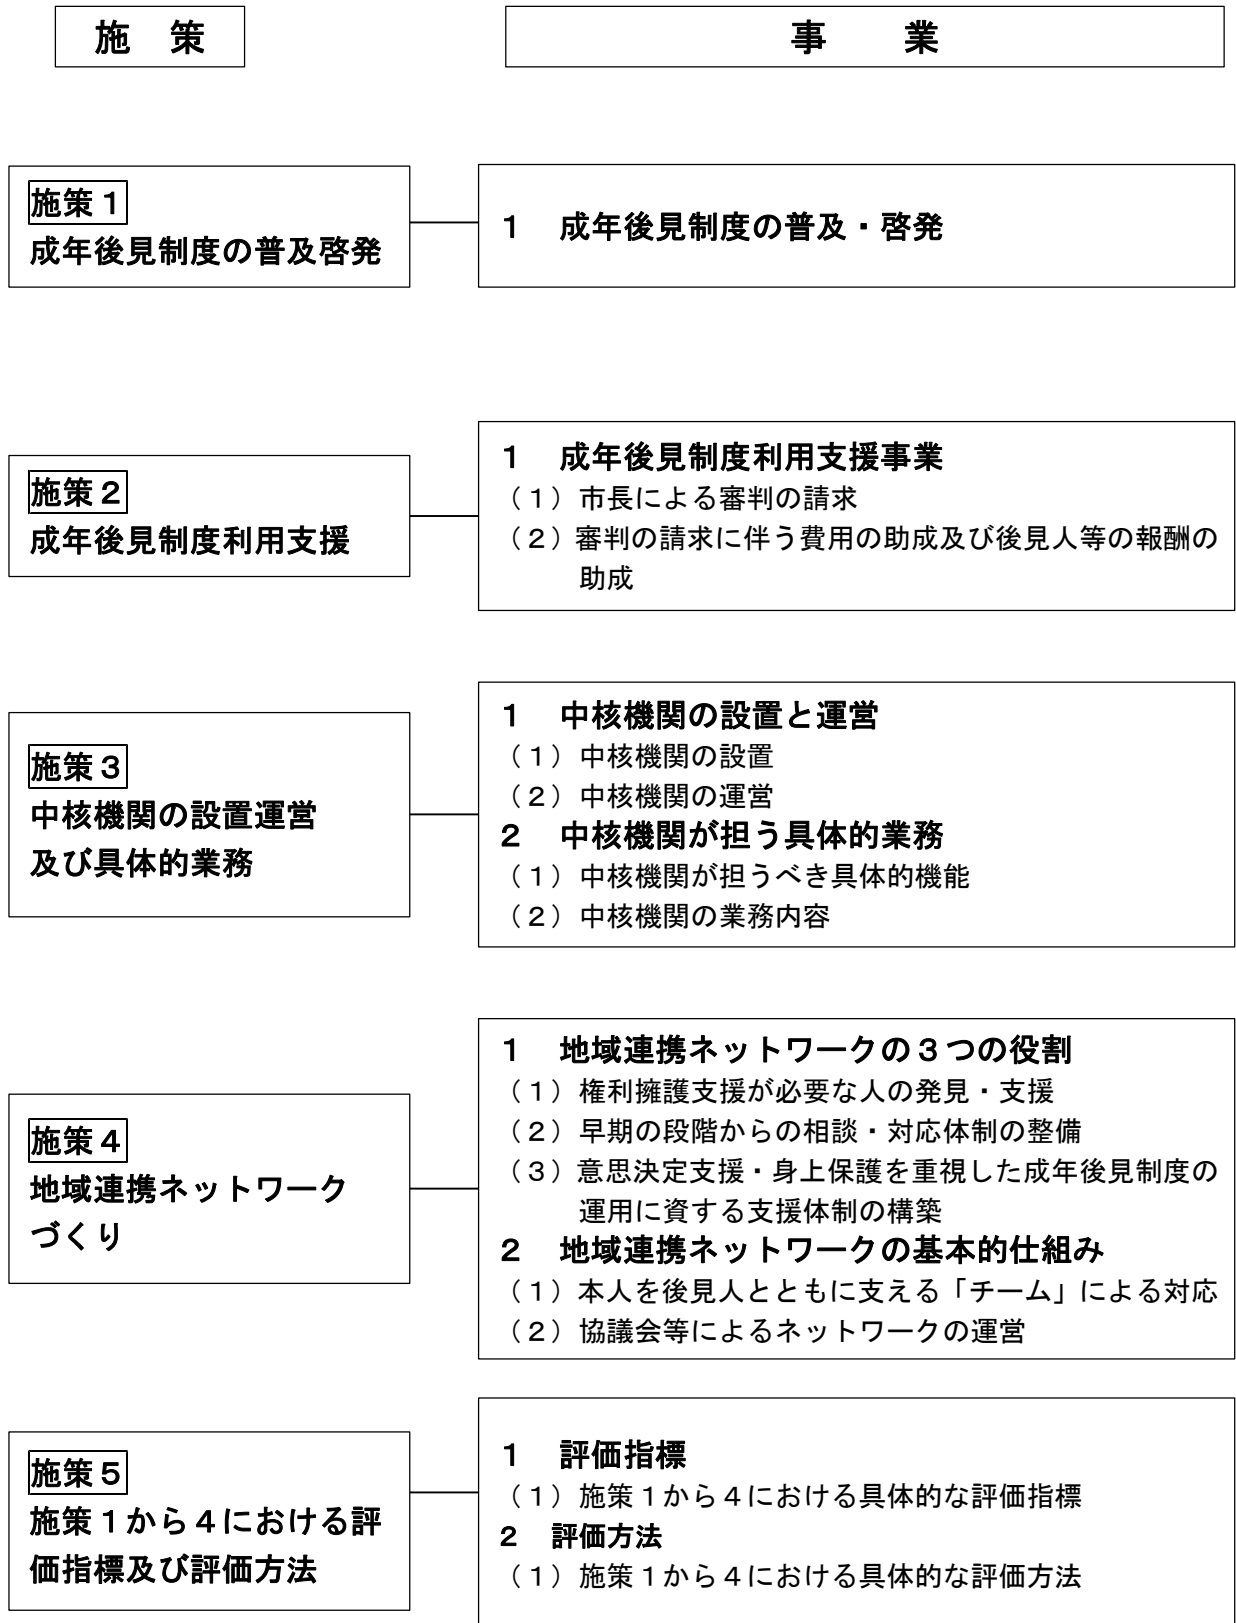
施　策

事　　業

施策１
成年後見制度の普及啓発

１　成年後見制度の普及・啓発

施策２
成年後見制度利用支援

１　成年後見制度利用支援事業
（１）市長による審判の請求
（２）審判の請求に伴う費用の助成及び後見人等の報酬の助成

施策３
中核機関の設置運営
及び具体的業務

１　中核機関の設置と運営
（１）中核機関の設置
（２）中核機関の運営
２　中核機関が担う具体的業務
（１）中核機関が担うべき具体的機能
（２）中核機関の業務内容

施策４
地域連携ネットワーク
づくり

１　地域連携ネットワークの３つの役割
（１）権利擁護支援が必要な人の発見・支援
（２）早期の段階からの相談・対応体制の整備
（３）意思決定支援・身上保護を重視した成年後見制度の運用に資する支援体制の構築
２　地域連携ネットワークの基本的仕組み
（１）本人を後見人とともに支える「チーム」による対応
（２）協議会等によるネットワークの運営

施策５
施策１から４における評価指標及び評価方法

１　評価指標
（１）施策１から４における具体的な評価指標
２　評価方法
（１）施策１から４における具体的な評価方法